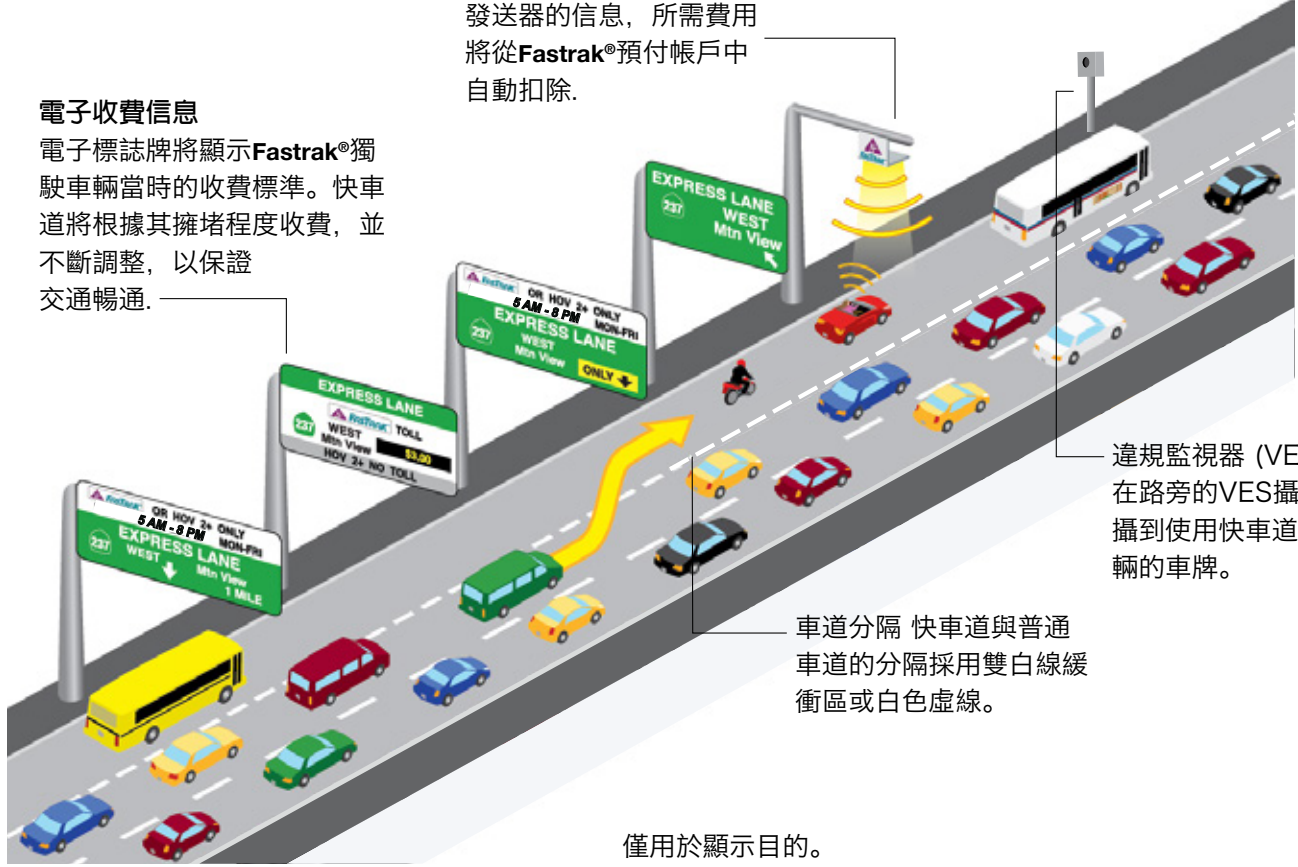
發送器的信息，所需費用將從**Fastrak®**預付帳戶中自動扣除.

**電子收費信息**
電子標誌牌將顯示**Fastrak®**獨駛車輛當時的收費標準。快車道將根據其擁堵程度收費，並不斷調整，以保證交通暢通.

FasTrak OR HOV 2+ ONLY 5 AM - 8 PM MON-FRI 237 EXPRESS LANE WEST Mtn View 1 MILE

EXPRESS LANE 237 FasTrak TOLL WEST Mtn View $3.00 HOV 2+ NO TOLL

FasTrak OR HOV 2+ ONLY 5 AM - 8 PM MON-FRI 237 EXPRESS LANE WEST Mtn View ONLY

EXPRESS LANE 237 WEST Mtn View

FasTrak

違規監視器 (VE
在路旁的VES攝
攝到使用快車道
輛的車牌。

車道分隔 快車道與普通車道的分隔採用雙白線緩衝區或白色虛線。

僅用於顯示目的。